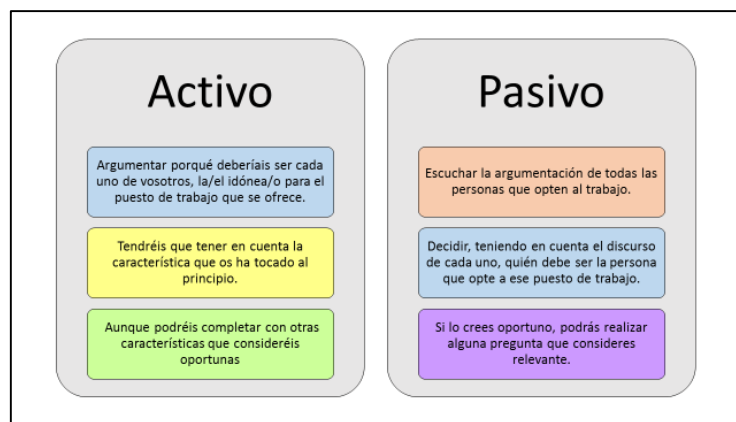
Activo

Argumentar porqué deberíais ser cada uno de vosotros, la/el idónea/o para el puesto de trabajo que se ofrece.

Tendréis que tener en cuenta la característica que os ha tocado al principio.

Aunque podréis completar con otras características que consideréis oportunas

Pasivo

Escuchar la argumentación de todas las personas que opten al trabajo.

Decidir, teniendo en cuenta el discurso de cada uno, quién debe ser la persona que opte a ese puesto de trabajo.

Si lo crees oportuno, podrás realizar alguna pregunta que consideres relevante.